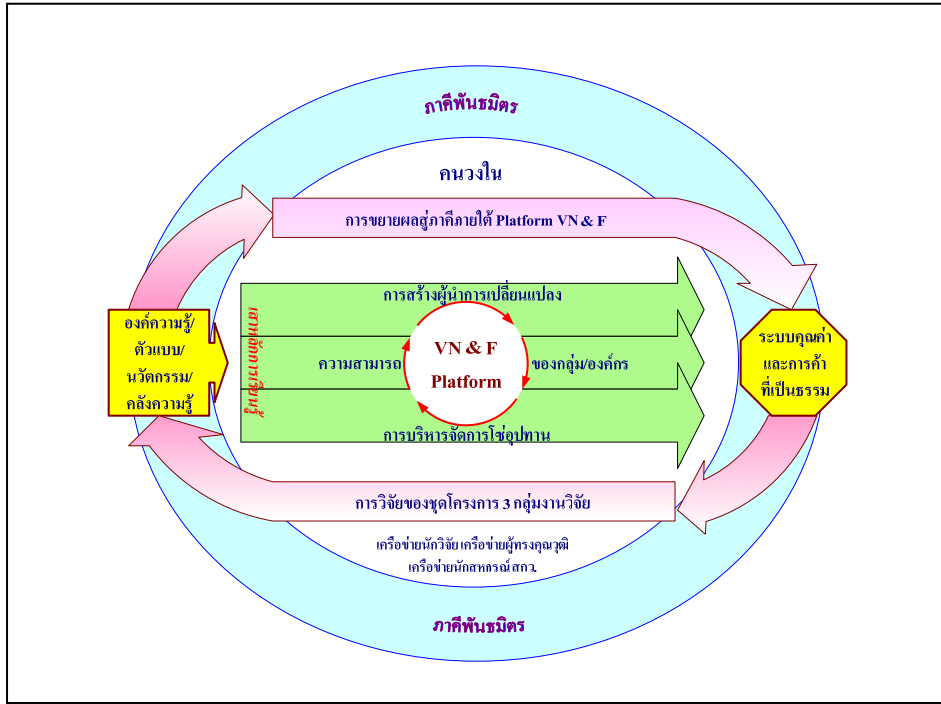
ภาคีพันธมิตร

คนวงใน

การขยายผลสู่ภาคีภายใต้ Platform VN & F

องค์ความรู้/ตัวแบบ/นวัตกรรม/คลังความรู้

เอกลักษณ์ชุมชน

การสร้างผู้นำการเปลี่ยนแปลง

ความสามารถ

VN & F Platform

ของกลุ่ม/องค์กร

การบริหารจัดการโซ่อุปทาน

ระบบคุณค่าและการค้าที่เป็นธรรม

การวิจัยของชุดโครงการ 3 กลุ่มงานวิจัย

เครือข่ายนักวิจัย เครือข่ายผู้ทรงคุณวุฒิ
เครือข่ายนักสหกรณ์ สกว.

ภาคีพันธมิตร